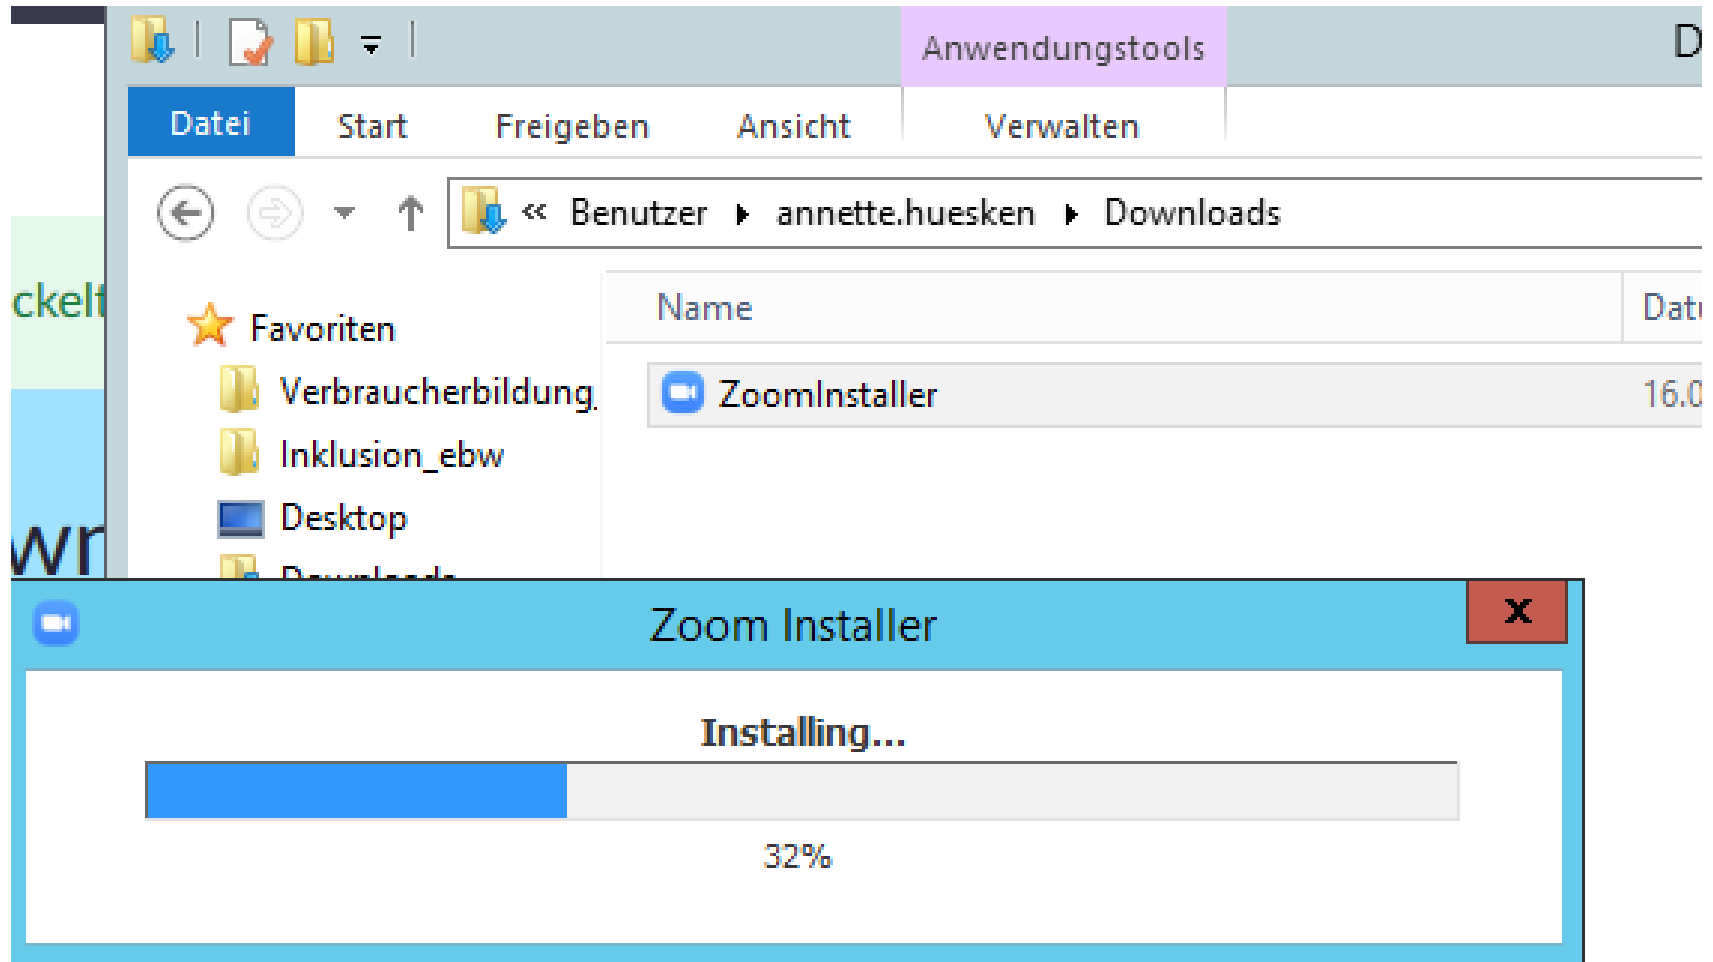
Anwendungstools

D

Datei Start Freigeben Ansicht Verwalten

« Benutzer ▸ annette.huesken ▸ Downloads

ckelt

Favoriten

Verbraucherbildung

Inklusion_ebw

Desktop

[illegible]

wr

Name

Dat

ZoomInstaller

16.0

Zoom Installer

x

Installing...

32%